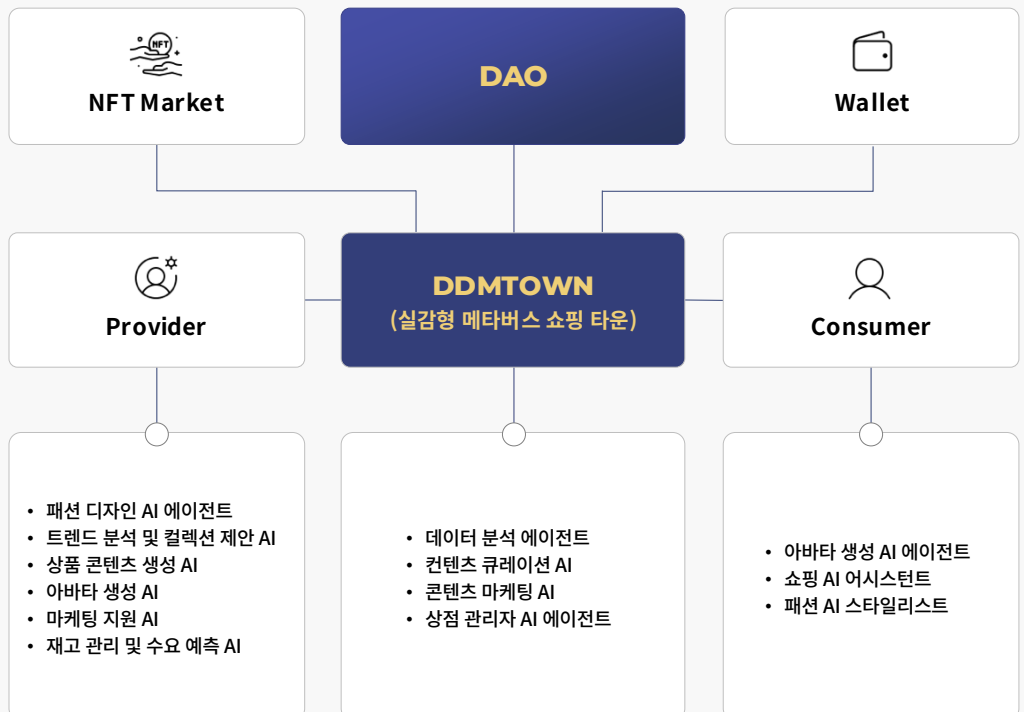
NFT

NFT Market

DAO

Wallet

Provider

DDMTOWN
(실감형 메타버스 쇼핑 타운)

Consumer

• 패션 디자인 AI 에이전트
• 트렌드 분석 및 컬렉션 제안 AI
• 상품 콘텐츠 생성 AI
• 아바타 생성 AI
• 마케팅 지원 AI
• 재고 관리 및 수요 예측 AI

• 데이터 분석 에이전트
• 컨텐츠 큐레이션 AI
• 콘텐츠 마케팅 AI
• 상점 관리자 AI 에이전트

• 아바타 생성 AI 에이전트
• 쇼핑 AI 어시스턴트
• 패션 AI 스타일리스트